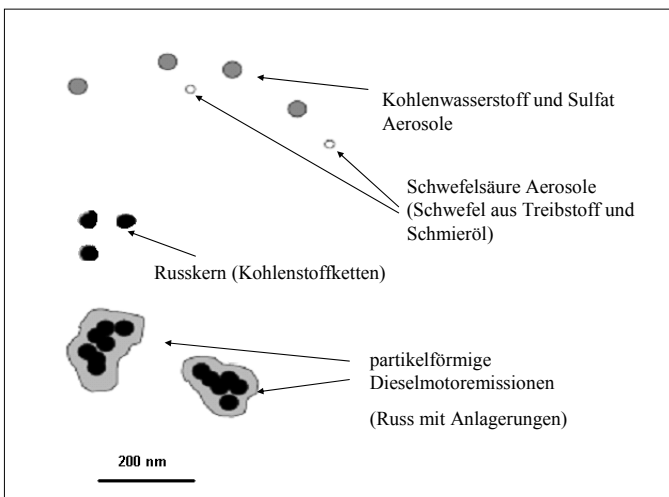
Kohlenwasserstoff und Sulfat Aerosole

Schwefelsäure Aerosole (Schwefel aus Treibstoff und Schmieröl)

Russkern (Kohlenstoffketten)

partikelförmige Dieselmotoremissionen

(Russ mit Anlagerungen)

200 nm